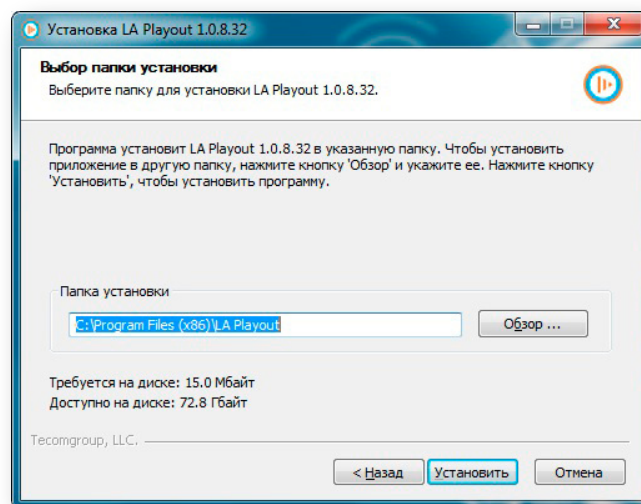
Установка LA Playout 1.0.8.32

Выбор папки установки
Выберите папку для установки LA Playout 1.0.8.32.

Программа установит LA Playout 1.0.8.32 в указанную папку. Чтобы установить приложение в другую папку, нажмите кнопку 'Обзор' и укажите ее. Нажмите кнопку 'Установить', чтобы установить программу.

Папка установки

C:\Program Files (x86)\LA Playout

Обзор ...

Требуется на диске: 15.0 Мбайт
Доступно на диске: 72.8 Гбайт

Tecomgroup, LLC.

< Назад | Установить | Отмена